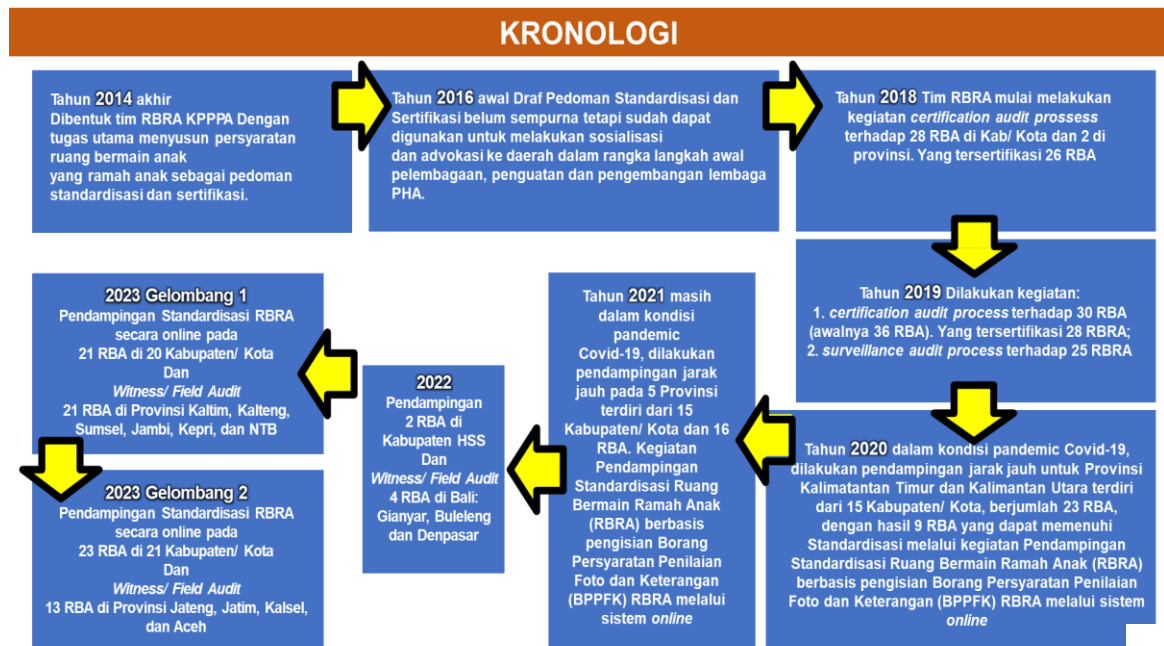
KRONOLOGI

Tahun 2014 akhir
Dibentuk tim RBRA KPPPA Dengan tugas utama menyusun persyaratan ruang bermain anak yang ramah anak sebagai pedoman standardisasi dan sertifikasi.

Tahun 2016 awal Draf Pedoman Standardisasi dan Sertifikasi belum sempurna tetapi sudah dapat digunakan untuk melakukan sosialisasi dan advokasi ke daerah dalam rangka langkah awal pelembagaan, penguatan dan pengembangan lembaga PHA.

Tahun 2018 Tim RBRA mulai melakukan kegiatan *certification audit prossess* terhadap 28 RBA di Kab/ Kota dan 2 di provinsi. Yang tersertifikasi 26 RBA

Tahun 2019 Dilakukan kegiatan:
1. *certification audit process* terhadap 30 RBA (awalnya 36 RBA). Yang tersertifikasi 28 RBRA;
2. *surveillance audit process* terhadap 25 RBRA

Tahun 2020 dalam kondisi pandemic Covid-19, dilakukan pendampingan jarak jauh untuk Provinsi Kalimatantan Timur dan Kalimantan Utara terdiri dari 15 Kabupaten/ Kota, berjumlah 23 RBA, dengan hasil 9 RBA yang dapat memenuhi Standardisasi melalui kegiatan Pendampingan Standardisasi Ruang Bermain Ramah Anak (RBRA) berbasis pengisian Borang Persyaratan Penilaian Foto dan Keterangan (BPPFK) RBRA melalui sistem *online*

Tahun 2021 masih dalam kondisi pandemic Covid-19, dilakukan pendampingan jarak jauh pada 5 Provinsi terdiri dari 15 Kabupaten/ Kota dan 16 RBA. Kegiatan Pendampingan Standardisasi Ruang Bermain Ramah Anak (RBRA) berbasis pengisian Borang Persyaratan Penilaian Foto dan Keterangan (BPPFK) RBRA melalui sistem *online*

2022
Pendampingan 2 RBA di Kabupaten HSS Dan *Witness/ Field Audit* 4 RBA di Bali: Gianyar, Buleleng dan Denpasar

2023 Gelombang 1
Pendampingan Standardisasi RBRA secara online pada 21 RBA di 20 Kabupaten/ Kota Dan *Witness/ Field Audit* 21 RBA di Provinsi Kaltim, Kalteng, Sumsel, Jambi, Kepri, dan NTB

2023 Gelombang 2
Pendampingan Standardisasi RBRA secara online pada 23 RBA di 21 Kabupaten/ Kota Dan *Witness/ Field Audit* 13 RBA di Provinsi Jateng, Jatim, Kalsel, dan Aceh